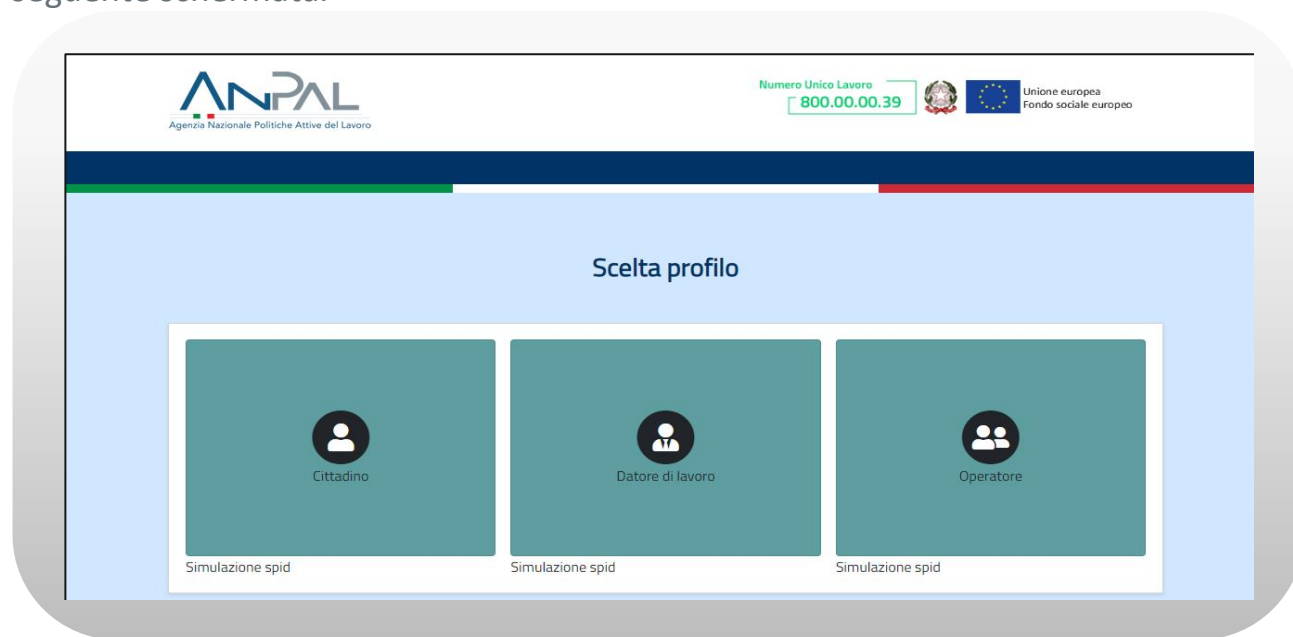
seguente schermata:

ANPAL
Agenzia Nazionale Politiche Attive del Lavoro

Numero Unico Lavoro
800.00.00.39

Unione europea
Fondo sociale europeo

Scelta profilo

Cittadino
Simulazione spid

Datore di lavoro
Simulazione spid

Operatore
Simulazione spid